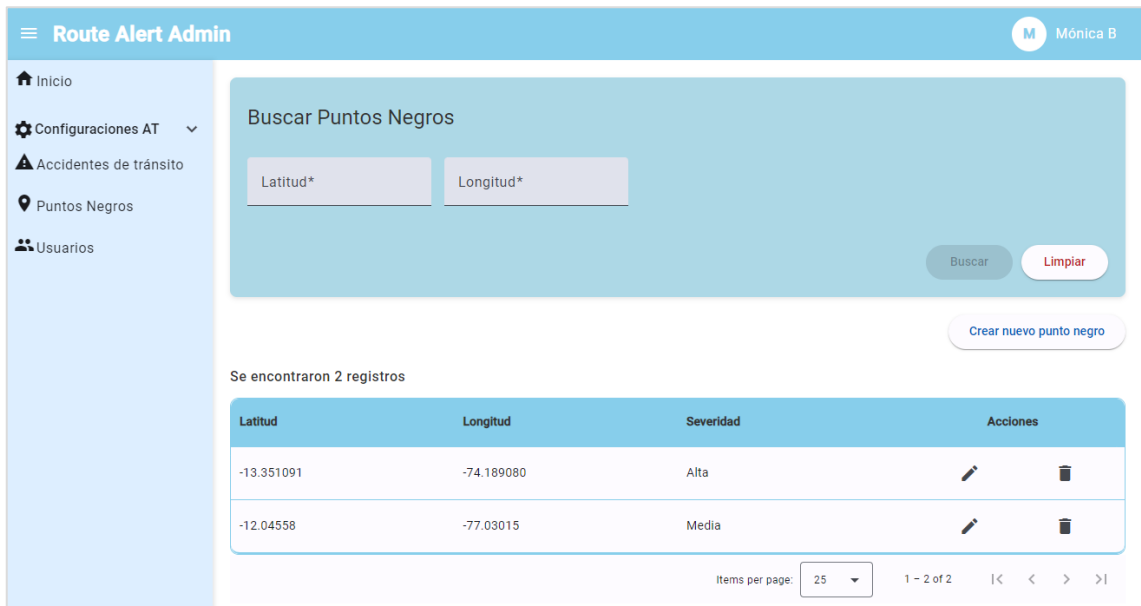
Route Alert Admin

M Mónica B

Inicio

Configuraciones AT

Accidentes de tránsito

Puntos Negros

Usuarios

Buscar Puntos Negros

Latitud*

Longitud*

Buscar

Limpiar

Crear nuevo punto negro

Se encontraron 2 registros

| Latitud | Longitud | Severidad | Acciones |
|---|---|---|---|
| -13.351091 | -74.189080 | Alta | |
| -12.04558 | -77.03015 | Media | |

Items per page: 25

1 – 2 of 2